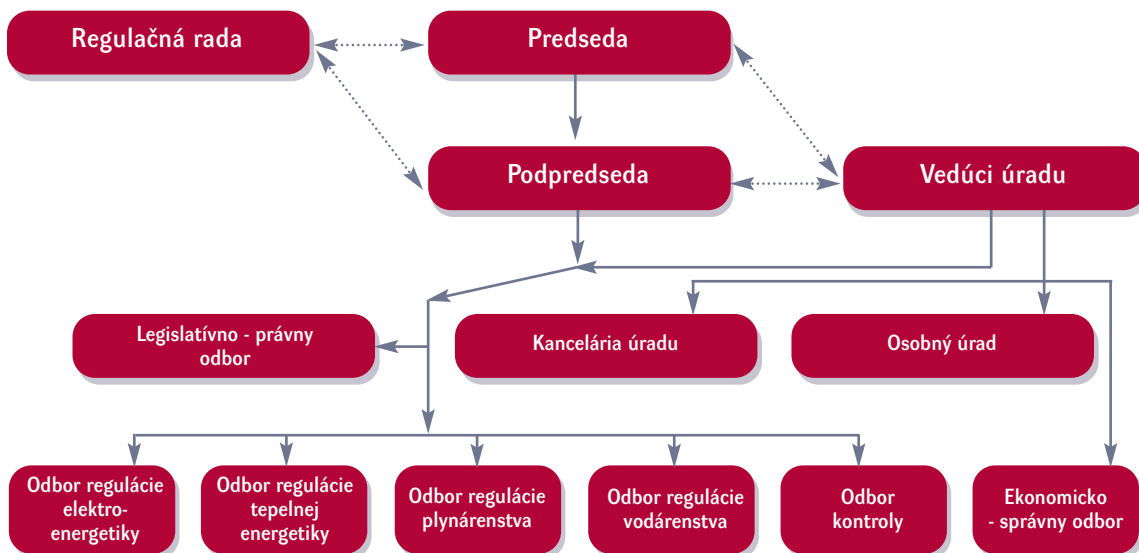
Regulačná rada

Predseda

Podpredseda

Vedúci úradu

Legislatívno - právny odbor

Kancelária úradu

Osobný úrad

Odbor regulácie elektroenergetiky

Odbor regulácie tepelnej energetiky

Odbor regulácie plynárenstva

Odbor regulácie vodárenstva

Odbor kontroly

Ekonomicko - správny odbor